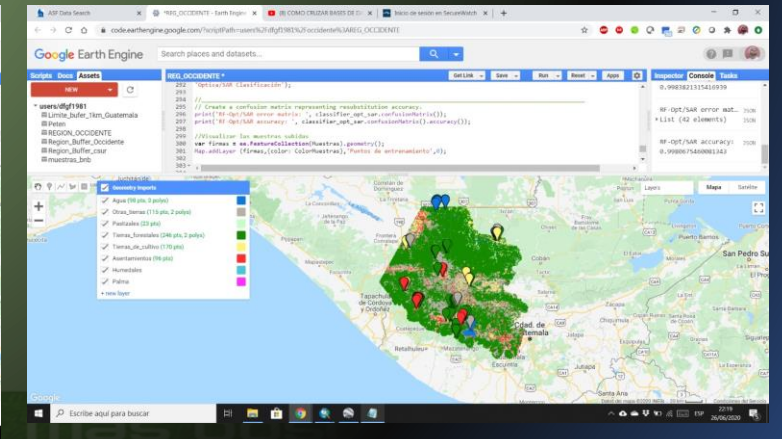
ASF Data Search | *REG_OCCIDENTE - Earth Engine | (8) COMO CRUZAR BASES DE D | Inicio de sesión en SecureWatch | +

code.earthengine.google.com/?scriptPath=users%2Fdlgf1981%2Foccidente%3AREG_OCCIDENTE

Google Earth Engine | Search places and datasets...

Scripts Docs Assets | REG_OCCIDENTE * | Get Link | Save | Run | Reset | Apps | Inspector Console Tasks

NEW

users/dlgf1981
Limite_bufer_1km_Guatemala
Peten
REGION_OCCIDENTE
Region_Buffer_Occidente
Region_Buffer_cour
muestras_bnb

292 'Optica/SAR Clasificación');
293
294
295 // Create a confusion matrix representing resubstitution accuracy.
296 print('RF-Opt/SAR error matrix: ', classifier_opt_sar.confusionMatrix());
297 print('RF-Opt/SAR accuracy: ', classifier_opt_sar.confusionMatrix().accuracy());
298
299 //Visualizar las muestras subidas
300 var firmas = ee.FeatureCollection(Muestras).geometry();
301 Map.addLayer (firmas,{color: ColorMuestras},'Puntos de entrenamiento',0);
302
303

0.9883821315410939
RF-Opt/SAR error mat...
List (42 elements)
RF-Opt/SAR accuracy:
0.9980675480081342

Geometry Imports
Agua (98 pts, 0 polys)
Otras_tierras (116 pts, 2 polys)
Pastizales (33 pts)
Tierras_forestales (246 pts, 2 polys)
Tierras_de_cultivo (170 pts)
Asentamientos (96 pts)
Humedales
Palma
+ new layer

Layers | Mapa | Satélite

Comitán de Domínguez
San Pedro Ro
Tapachula de Córdova y Ordóñez
Retalhuleu
Cdad. de Guatemala

Google

Escribe aquí para buscar
22:19
26/06/2020
ESP